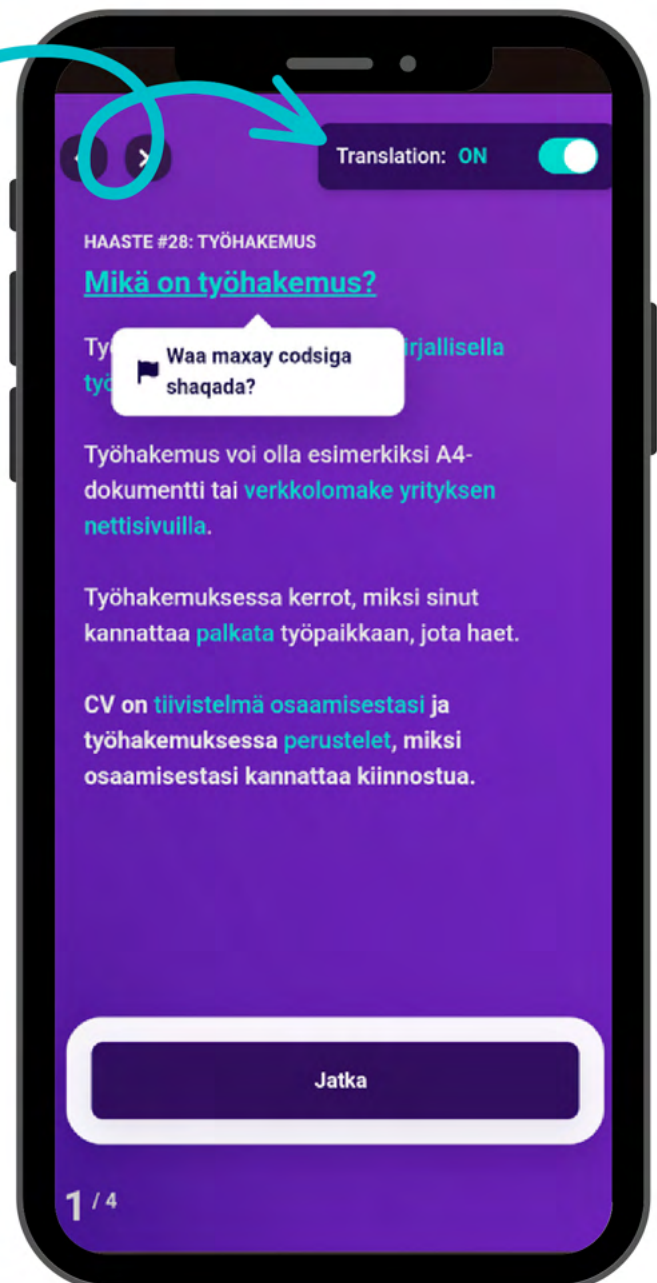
Translation: ON

HAASTE #28: TYÖHAKEMUS

Mikä on työhakemus?

Waa maxay codsiga shaqada?

Ty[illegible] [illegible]irjallisella ty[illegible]

Työhakemus voi olla esimerkiksi A4-dokumentti tai verkkolomake yrityksen nettisivuilla.

Työhakemuksessa kerrot, miksi sinut kannattaa palkata työpaikkaan, jota haet.

CV on tiivistelmä osaamisestasi ja työhakemuksessa perustelet, miksi osaamisestasi kannattaa kiinnostua.

Jatka

1 / 4